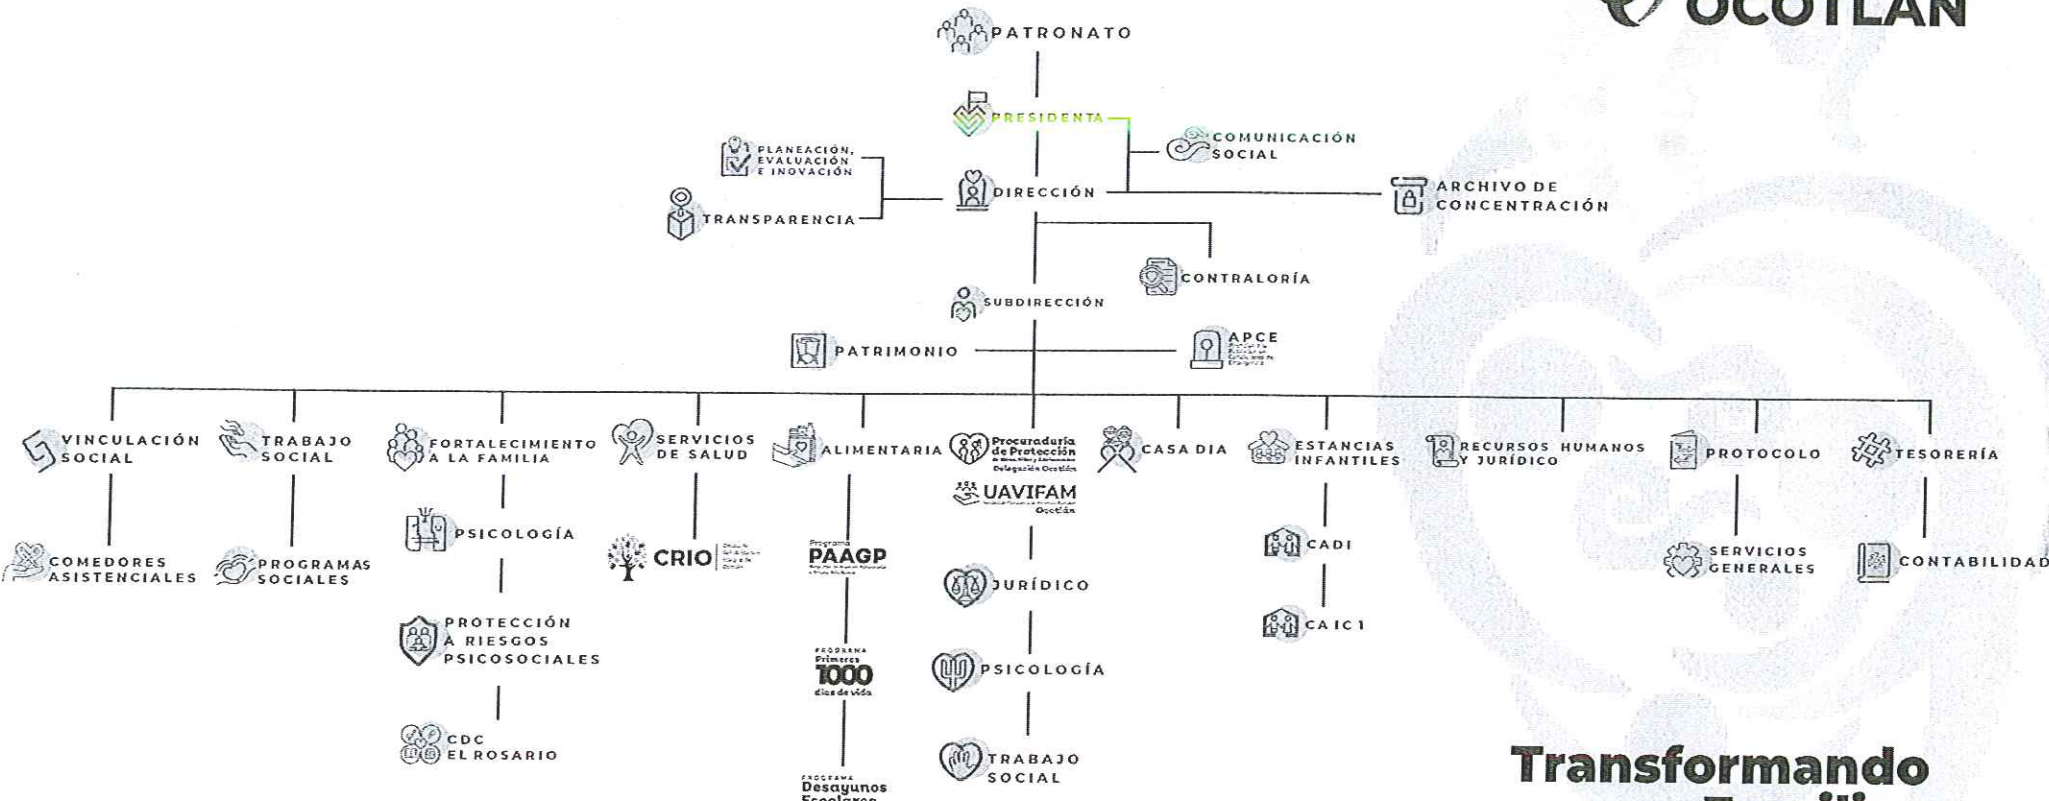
OCOTLAN

PATRONATO

PRESIDENTA

COMUNICACIÓN SOCIAL

PLANEACIÓN, EVALUACIÓN E INOVACIÓN

DIRECCIÓN

ARCHIVO DE CONCENTRACIÓN

TRANSPARENCIA

CONTRALORÍA

SUBDIRECCIÓN

PATRIMONIO

APCE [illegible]

VINCULACIÓN SOCIAL

TRABAJO SOCIAL

FORTALECIMIENTO A LA FAMILIA

SERVICIOS DE SALUD

ALIMENTARIA

Procuraduría de Protección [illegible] Delegación Ocotlán

CASA DIA

ESTANCIAS INFANTILES

RECURSOS HUMANOS Y JURÍDICO

PROTOCOLO

TESORERÍA

UAVIFAM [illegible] Ocotlán

COMEDORES ASISTENCIALES

PROGRAMAS SOCIALES

PSICOLOGÍA

CRIO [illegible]

Programa PAAGP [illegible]

CADI

SERVICIOS GENERALES

CONTABILIDAD

JURÍDICO

CAIC 1

PROTECCIÓN A RIESGOS PSICOSOCIALES

PROGRAMA Primeros 1000 días de vida

PSICOLOGÍA

CDC EL ROSARIO

TRABAJO SOCIAL

PROGRAMA Desayunos Escolares

Transformando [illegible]